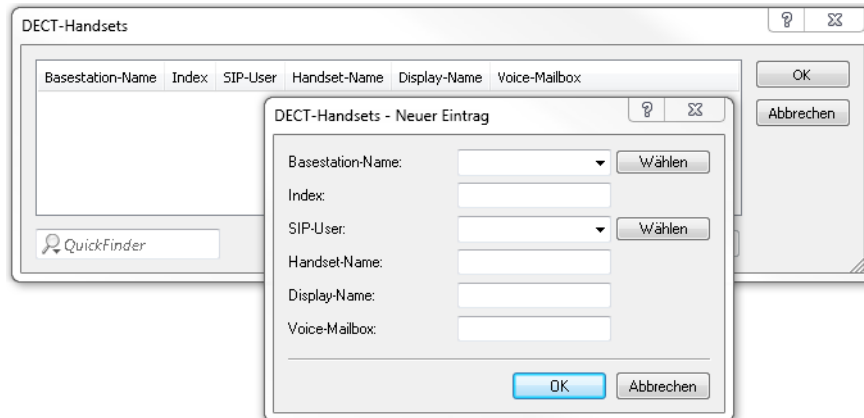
DECT-Handsets

?

Basestation-Name | Index | SIP-User | Handset-Name | Display-Name | Voice-Mailbox

OK

Abbrechen

QuickFinder

DECT-Handsets - Neuer Eintrag

?

Basestation-Name:

Wählen

Index:

SIP-User:

Wählen

Handset-Name:

Display-Name:

Voice-Mailbox:

OK

Abbrechen